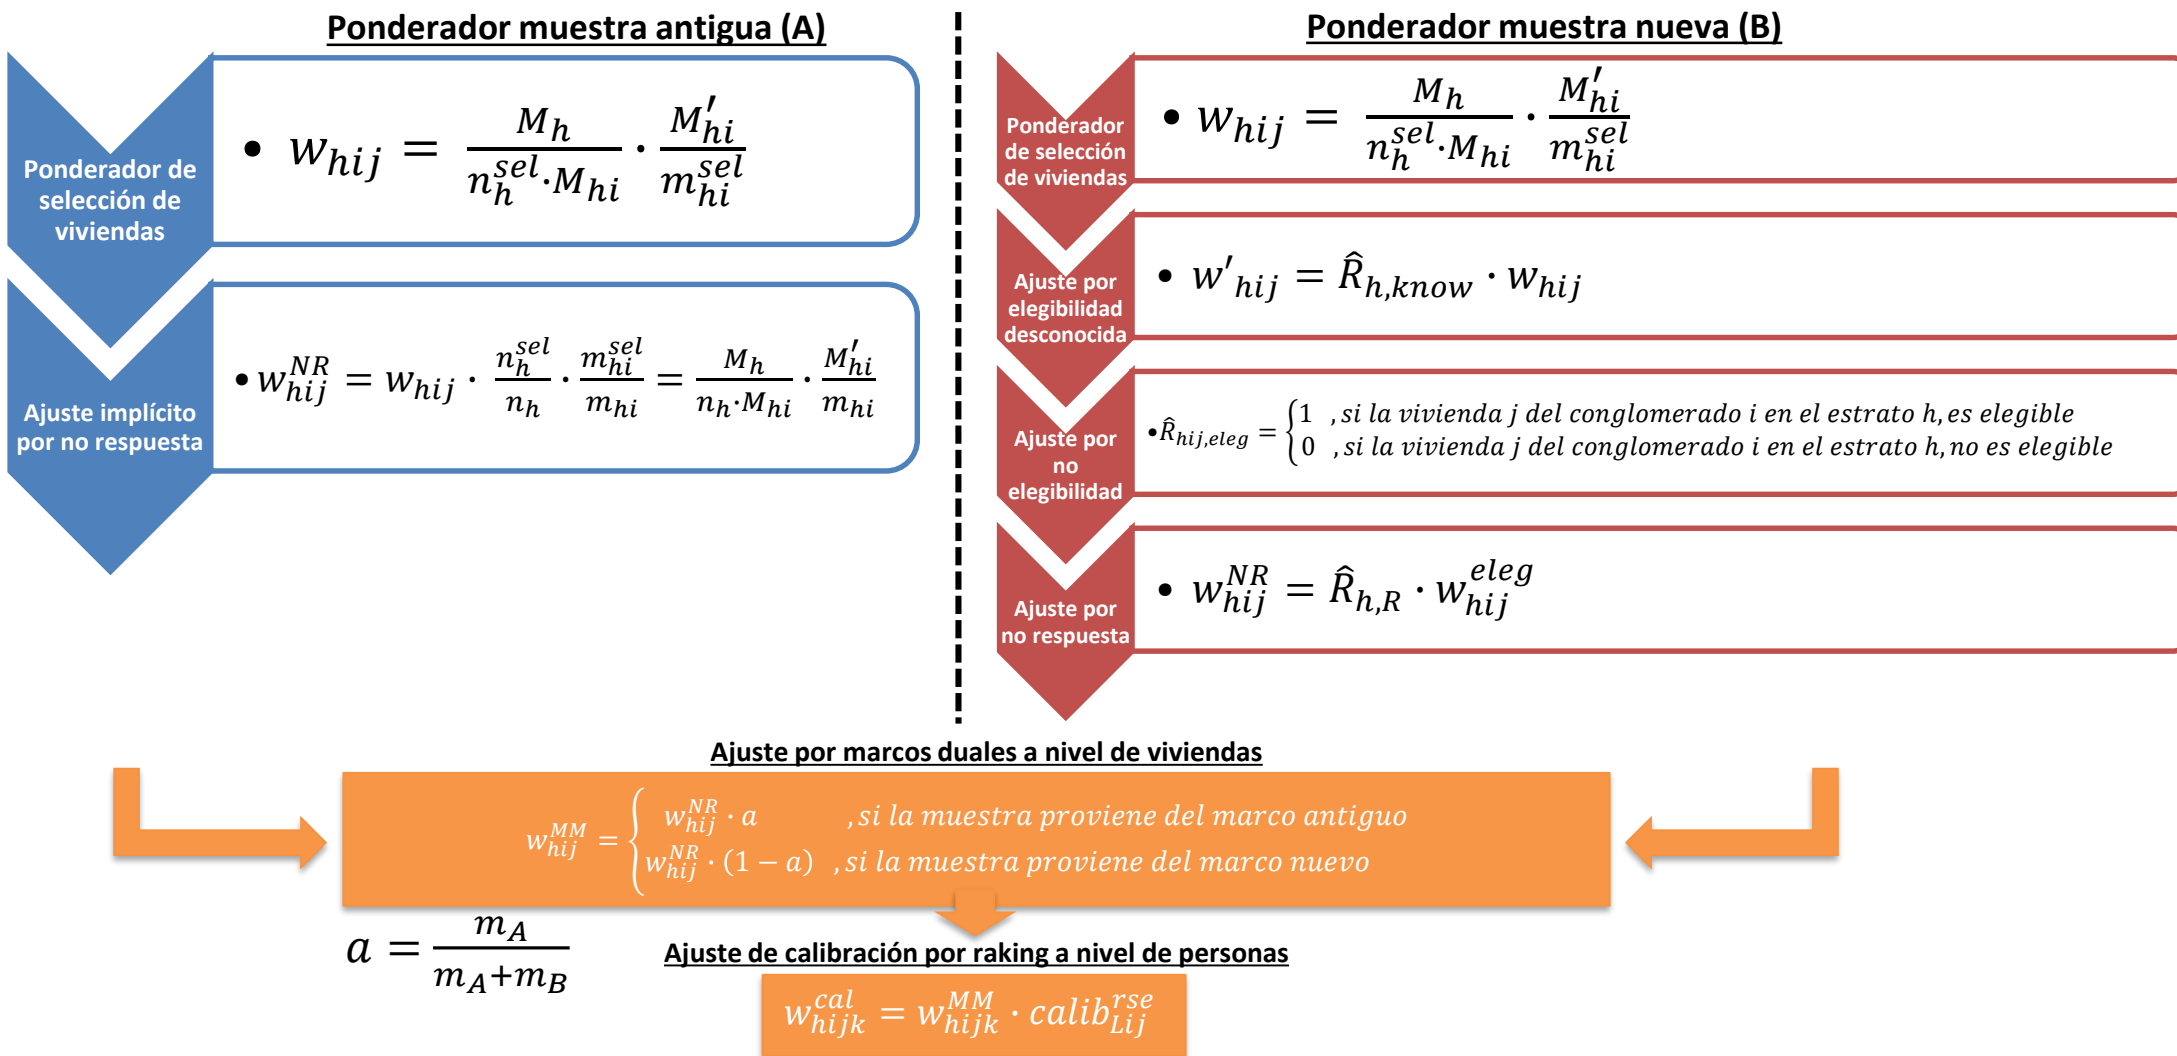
Ponderador muestra antigua (A)

Ponderador de selección de viviendas

• $w_{hij} = \frac{M_h}{n_h^{sel} \cdot M_{hi}} \cdot \frac{M'_{hi}}{m_{hi}^{sel}}$

Ajuste implícito por no respuesta

• $w_{hij}^{NR} = w_{hij} \cdot \frac{n_h^{sel}}{n_h} \cdot \frac{m_{hi}^{sel}}{m_{hi}} = \frac{M_h}{n_h \cdot M_{hi}} \cdot \frac{M'_{hi}}{m_{hi}}$

Ponderador muestra nueva (B)

Ponderador de selección de viviendas

• $w_{hij} = \frac{M_h}{n_h^{sel} \cdot M_{hi}} \cdot \frac{M'_{hi}}{m_{hi}^{sel}}$

Ajuste por elegibilidad desconocida

• $w'_{hij} = \hat{R}_{h,know} \cdot w_{hij}$

Ajuste por no elegibilidad

• $\hat{R}_{hij,eleg} = \begin{cases} 1 & ,si\ la\ vivienda\ j\ del\ conglomerado\ i\ en\ el\ estrato\ h, es\ elegible \\ 0 & ,si\ la\ vivienda\ j\ del\ conglomerado\ i\ en\ el\ estrato\ h, no\ es\ elegible \end{cases}$

Ajuste por no respuesta

• $w_{hij}^{NR} = \hat{R}_{h,R} \cdot w_{hij}^{eleg}$

Ajuste por marcos duales a nivel de viviendas

$w_{hij}^{MM} = \begin{cases} w_{hij}^{NR} \cdot a & ,si\ la\ muestra\ proviene\ del\ marco\ antiguo \\ w_{hij}^{NR} \cdot (1-a) & ,si\ la\ muestra\ proviene\ del\ marco\ nuevo \end{cases}$

$a = \frac{m_A}{m_A + m_B}$

Ajuste de calibración por raking a nivel de personas

$w_{hijk}^{cal} = w_{hijk}^{MM} \cdot calib_{Lij}^{rse}$